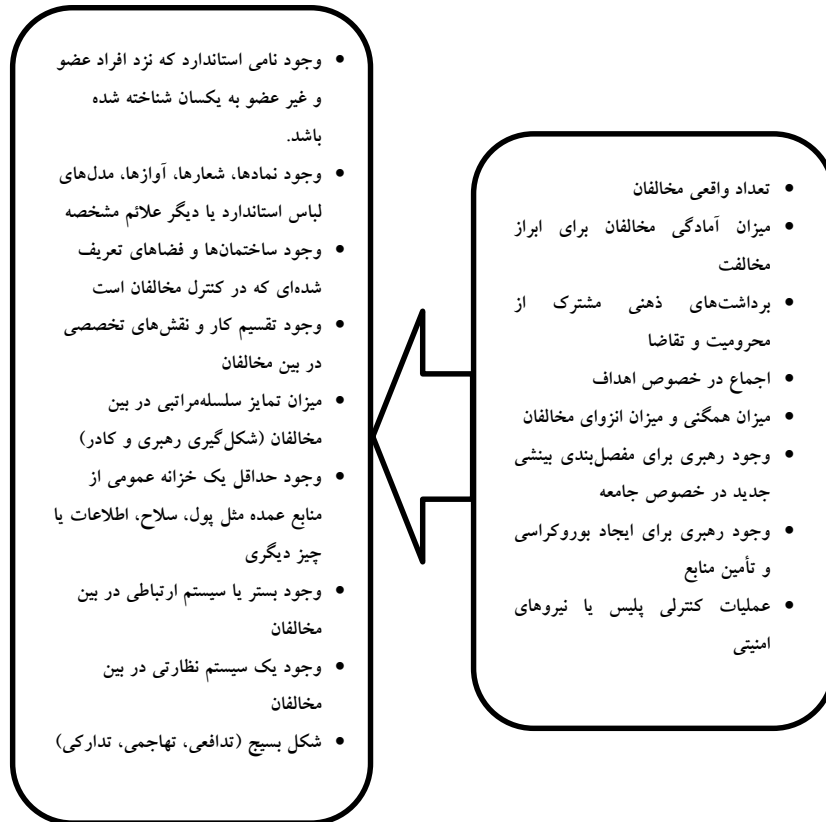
• تعداد واقعی مخالفان
• میزان آمادگی مخالفان برای ابراز مخالفت
• برداشت‌های ذهنی مشترک از محرومیت و تقاضا
• اجماع در خصوص اهداف
• میزان همگنی و میزان انزوای مخالفان
• وجود رهبری برای مفصل‌بندی بینشی جدید در خصوص جامعه
• وجود رهبری برای ایجاد بوروکراسی و تأمین منابع
• عملیات کنترلی پلیس یا نیروهای امنیتی

• وجود نامی استاندارد که نزد افراد عضو و غیر عضو به یکسان شناخته شده باشد.
• وجود نمادها، شعارها، آوازها، مدل‌های لباس استاندارد یا دیگر علائم مشخصه
• وجود ساختمان‌ها و فضاهای تعریف شده‌ای که در کنترل مخالفان است
• وجود تقسیم کار و نقش‌های تخصصی در بین مخالفان
• میزان تمایز سلسله‌مراتبی در بین مخالفان (شکل‌گیری رهبری و کادر)
• وجود حداقل یک خزانه عمومی از منابع عمده مثل پول، سلاح، اطلاعات یا چیز دیگری
• وجود بستر یا سیستم ارتباطی در بین مخالفان
• وجود یک سیستم نظارتی در بین مخالفان
• شکل بسیج (تدافعی، تهاجمی، تدارکی)